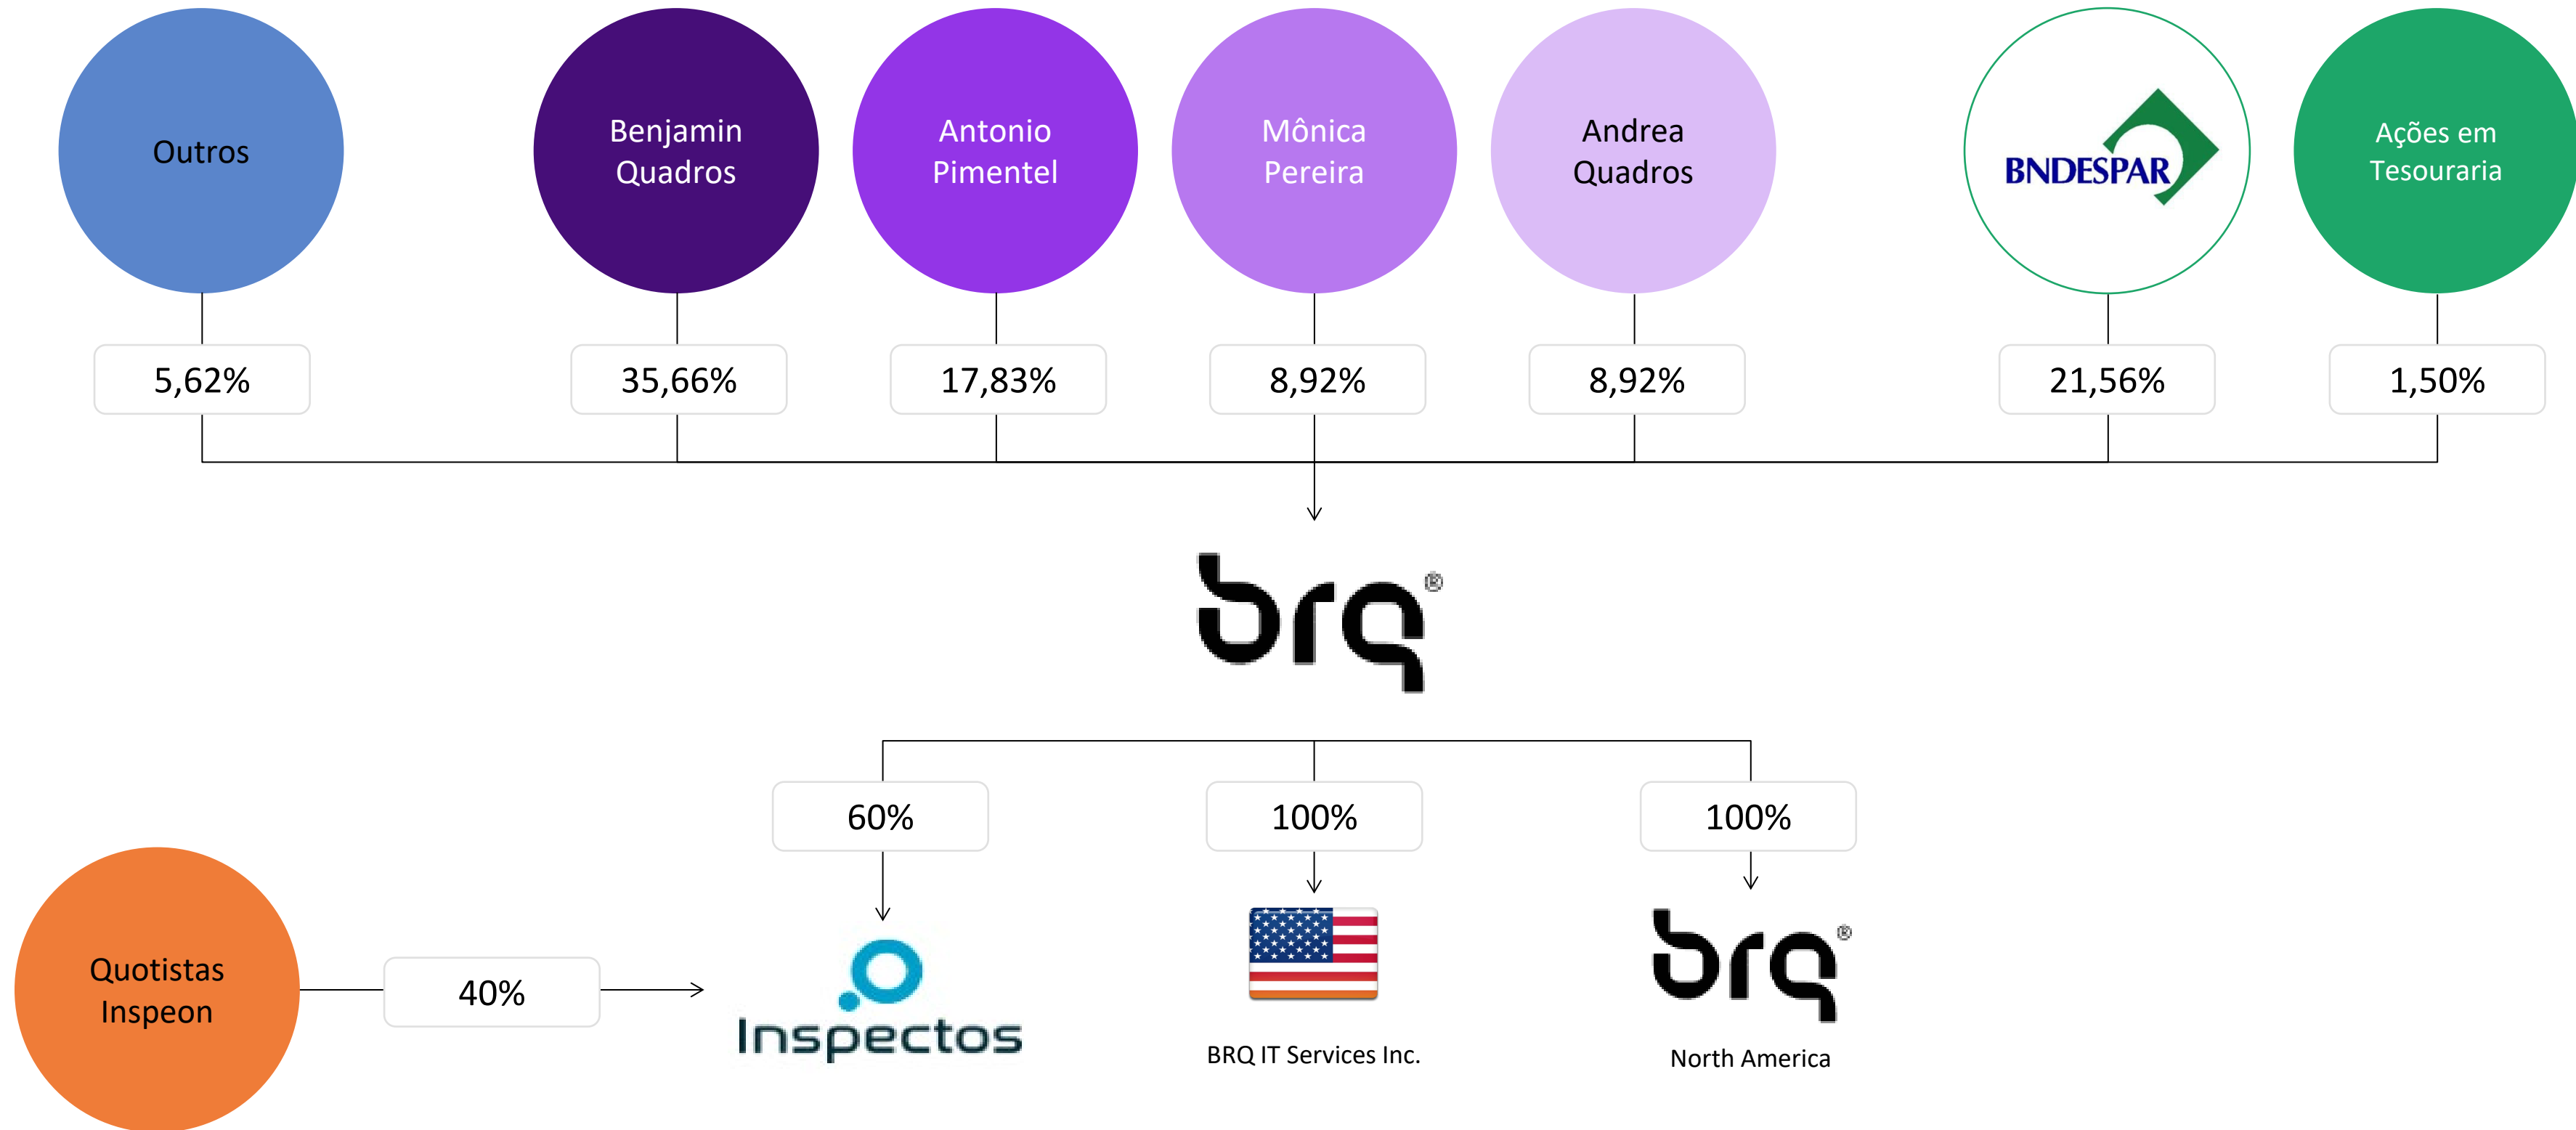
Outros
5,62%

Benjamin Quadros
35,66%

Antonio Pimentel
17,83%

Mônica Pereira
8,92%

Andrea Quadros
8,92%

BNDESPAR
21,56%

Ações em Tesouraria
1,50%

brq®

60%
100%
100%

Quotistas Inspeon
40%

Inspectos

BRQ IT Services Inc.

brq®
North America